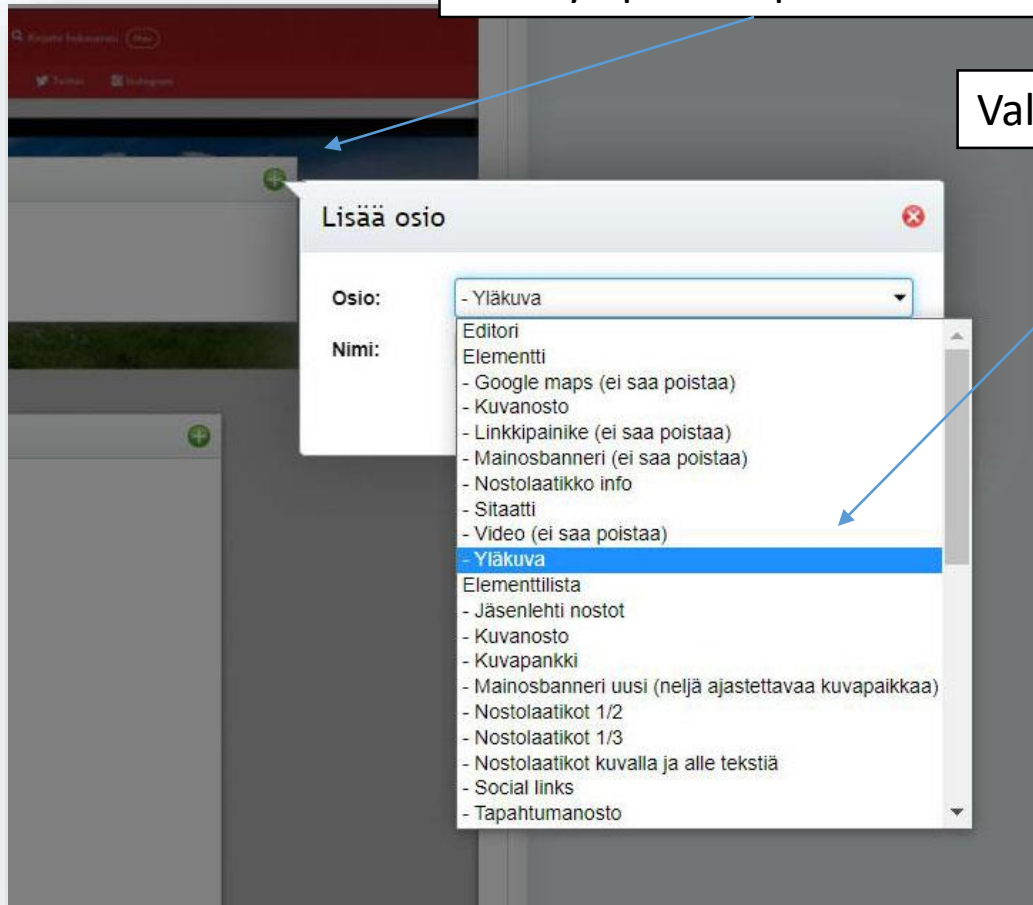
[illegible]

Val

Lisää osio

Osio: - Yläkuva

Nimi:

Editori
Elementti
- Google maps (ei saa poistaa)
- Kuvanosto
- Linkkipainike (ei saa poistaa)
- Mainosbanneri (ei saa poistaa)
- Nostolaatikko info
- Sitaatti
- Video (ei saa poistaa)
- Yläkuva
Elementtilista
- Jäsenlehti nostot
- Kuvanosto
- Kuvapankki
- Mainosbanneri uusi (neljä ajastettavaa kuvapaikkaa)
- Nostolaatikot 1/2
- Nostolaatikot 1/3
- Nostolaatikot kuvalla ja alle tekstiä
- Social links
- Tapahtumanosto